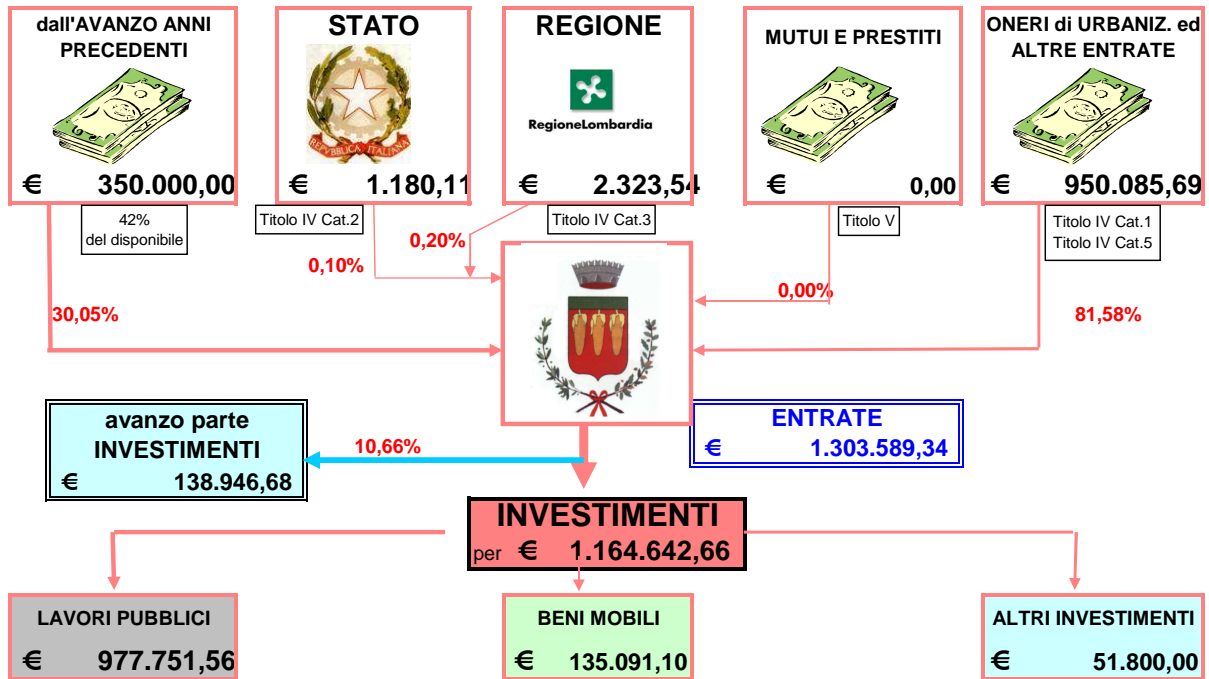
dall'AVANZO ANNI PRECEDENTI

€ 350.000,00

42%
del disponibile

STATO

REPUBBLICA ITALIANA

€ 1.180,11

Titolo IV Cat.2

REGIONE

RegioneLombardia

€ 2.323,54

Titolo IV Cat.3

MUTUI E PRESTITI

€ 0,00

Titolo V

ONERI di URBANIZ. ed ALTRE ENTRATE

€ 950.085,69

Titolo IV Cat.1
Titolo IV Cat.5

0,20%

0,10%

0,00%

30,05%

81,58%

avanzo parte INVESTIMENTI

€ 138.946,68

10,66%

ENTRATE

€ 1.303.589,34

INVESTIMENTI

per € 1.164.642,66

LAVORI PUBBLICI

€ 977.751,56

BENI MOBILI

€ 135.091,10

ALTRI INVESTIMENTI

€ 51.800,00